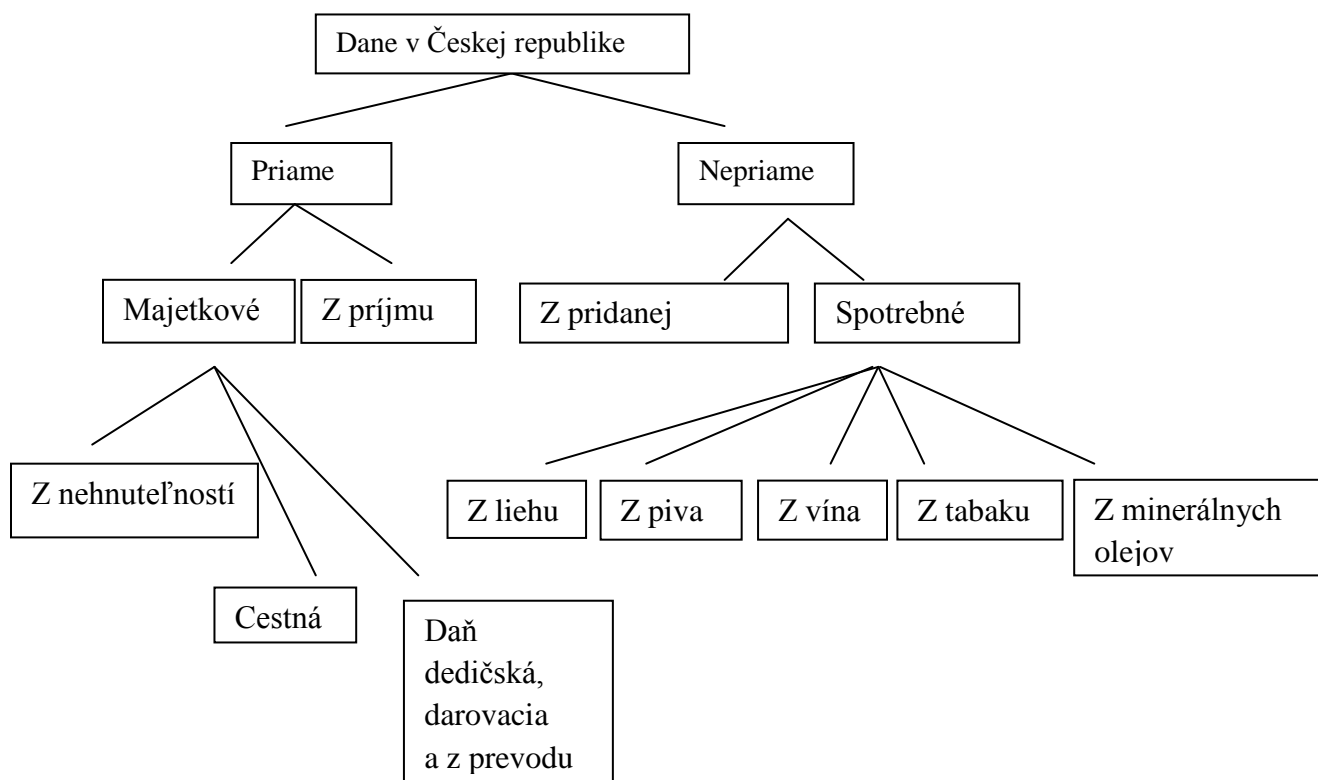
Dane v Českej republike

Priame

Nepriame

Majetkové

Z príjmu

Z pridanej

Spotrebné

Z nehnuteľností

Cestná

Daň dedičská, darovacia a z prevodu

Z liehu

Z piva

Z vína

Z tabaku

Z minerálnych olejov